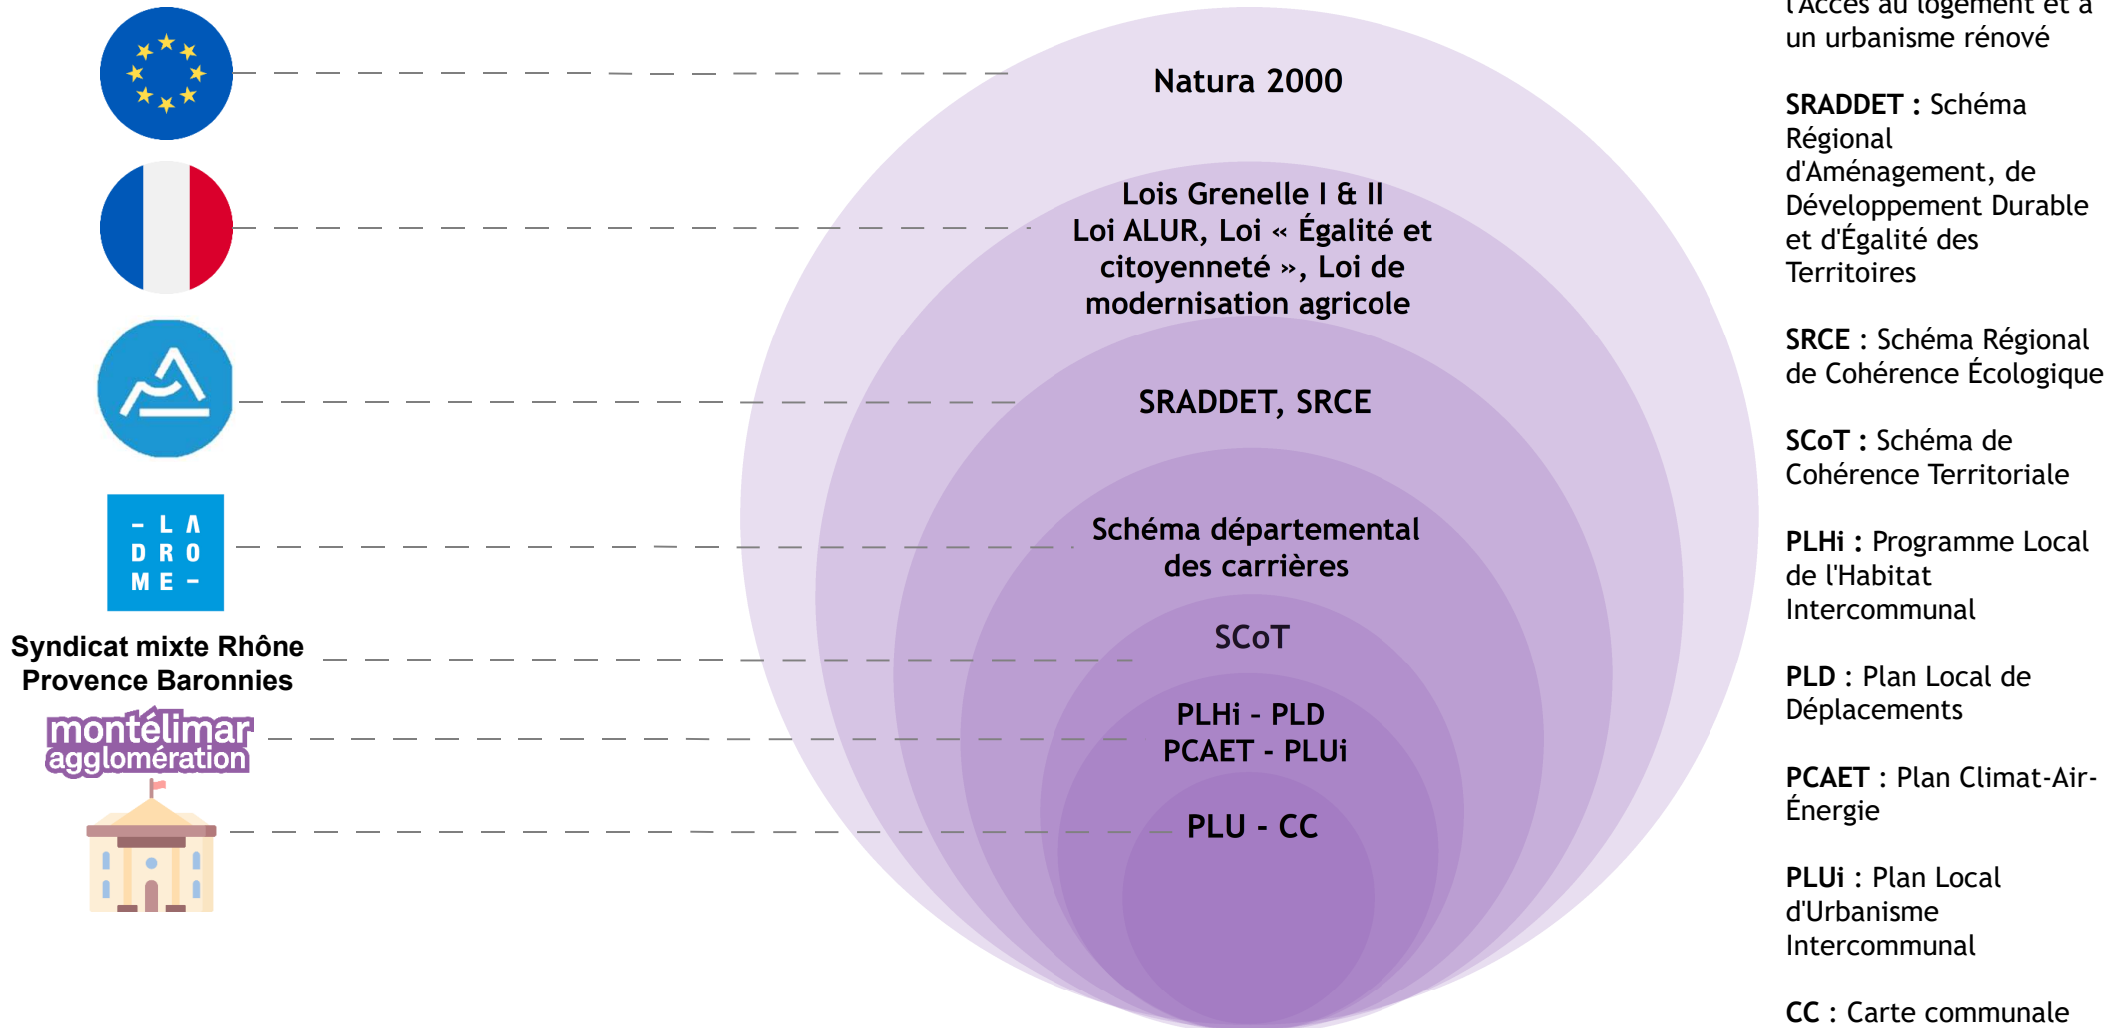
– L A
D R O
M E –

Syndicat mixte Rhône Provence Baronnies

montélimar agglomération

Natura 2000

Lois Grenelle I & II
Loi ALUR, Loi « Égalité et citoyenneté », Loi de modernisation agricole

SRADDET, SRCE

Schéma départemental des carrières

SCoT

PLHi - PLD
PCAET - PLUi

PLU - CC

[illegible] l'Accès au logement et à un urbanisme rénové

**SRADDET** : Schéma Régional d'Aménagement, de Développement Durable et d'Égalité des Territoires

**SRCE** : Schéma Régional de Cohérence Écologique

**SCoT** : Schéma de Cohérence Territoriale

**PLHi** : Programme Local de l'Habitat Intercommunal

**PLD** : Plan Local de Déplacements

**PCAET** : Plan Climat-Air-Énergie

**PLUi** : Plan Local d'Urbanisme Intercommunal

**CC** : Carte communale